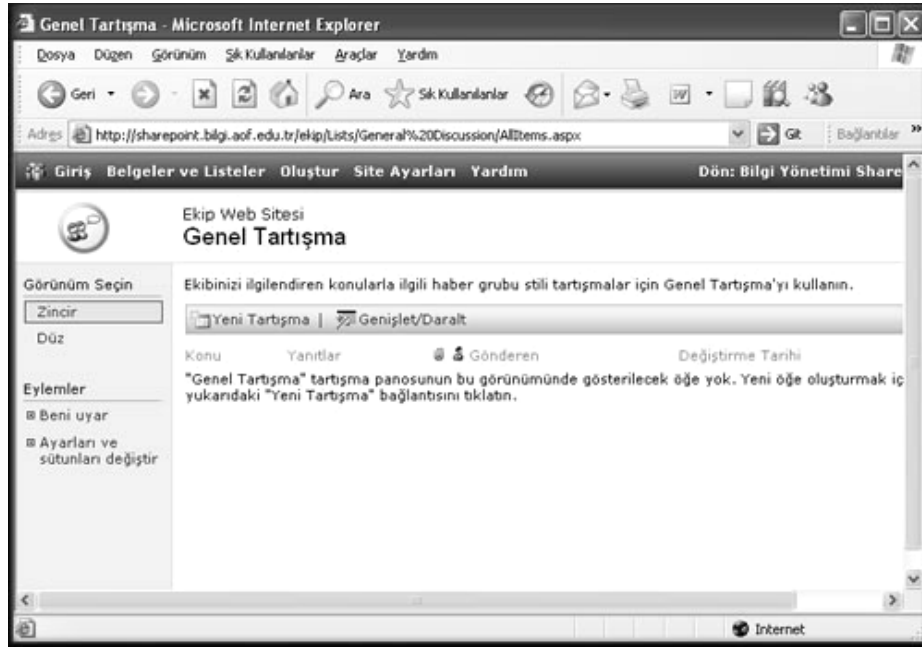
Genel Tartışma - Microsoft Internet Explorer

Dosya Düzen Görünüm Sık Kullanılanlar Araçlar Yardım

Geri Ara Sık Kullanılanlar

Adres http://sharepoint.bilgi.aof.edu.tr/ekip/Lists/General%20Discussion/AllItems.aspx Git Bağlantılar

Giriş Belgeler ve Listeler Oluştur Site Ayarları Yardım Dön: Bilgi Yönetimi Share

Ekip Web Sitesi
Genel Tartışma

Görünüm Seçin
Zincir
Düz

Eylemler
Beni uyar
Ayarları ve sütunları değiştir

Ekibinizi ilgilendiren konularla ilgili haber grubu stili tartışmalar için Genel Tartışma'yı kullanın.

Yeni Tartışma | Genişlet/Daralt

Konu Yanıtlar Gönderen Değiştirme Tarihi

"Genel Tartışma" tartışma panosunun bu görünümünde gösterilecek öğe yok. Yeni öğe oluşturmak iç yukarıdaki "Yeni Tartışma" bağlantısını tıklatın.

Internet